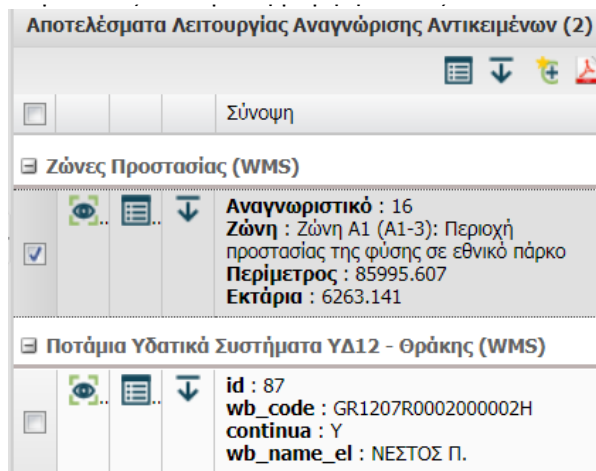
Αποτελέσματα Λειτουργίας Αναγνώρισης Αντικειμένων (2)

Σύνοψη

⊟ Ζώνες Προστασίας (WMS)

**Αναγνωριστικό** : 16
**Ζώνη** : Ζώνη Α1 (Α1-3): Περιοχή προστασίας της φύσης σε εθνικό πάρκο
**Περίμετρος** : 85995.607
**Εκτάρια** : 6263.141

⊟ Ποτάμια Υδατικά Συστήματα ΥΔ12 - Θράκης (WMS)

**id** : 87
**wb_code** : GR1207R0002000002H
**continua** : Y
**wb_name_el** : ΝΕΣΤΟΣ Π.